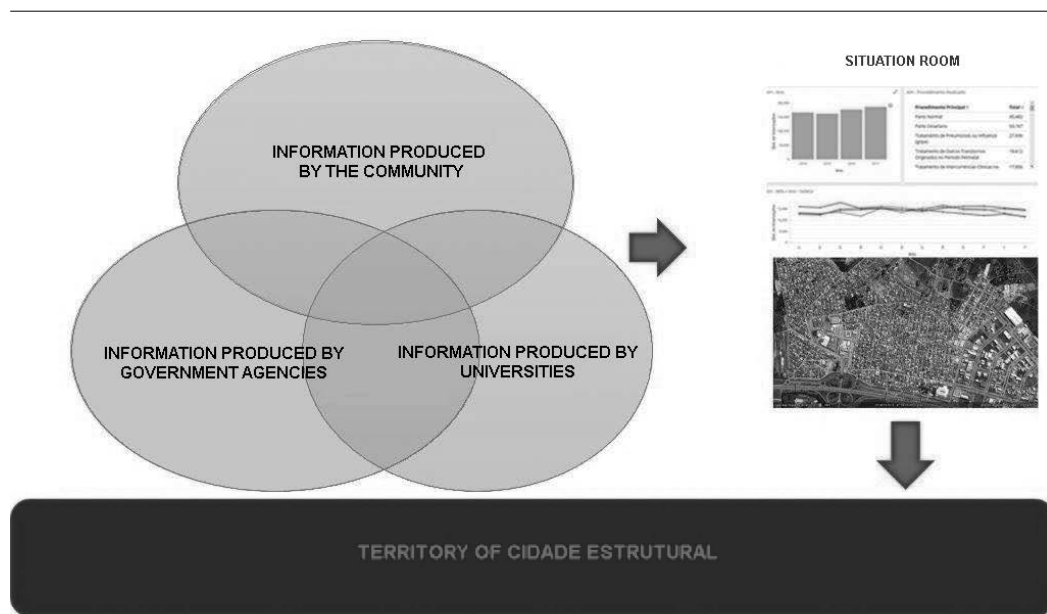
SITUATION ROOM

INFORMATION PRODUCED BY THE COMMUNITY

INFORMATION PRODUCED BY GOVERNMENT AGENCIES

INFORMATION PRODUCED BY UNIVERSITIES

| Procedimento Principal | Total |
|---|---|
| Parto Normal | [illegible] |
| Parto Cesariano | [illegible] |
| Tratamento de Pneumonias ou Influenza (gripe) | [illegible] |
| Tratamento de Outros Transtornos Originados no Período Perinatal | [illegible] |
| Tratamento de Intercorrências Clínicas na | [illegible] |

TERRITORY OF CIDADE ESTRUTURAL